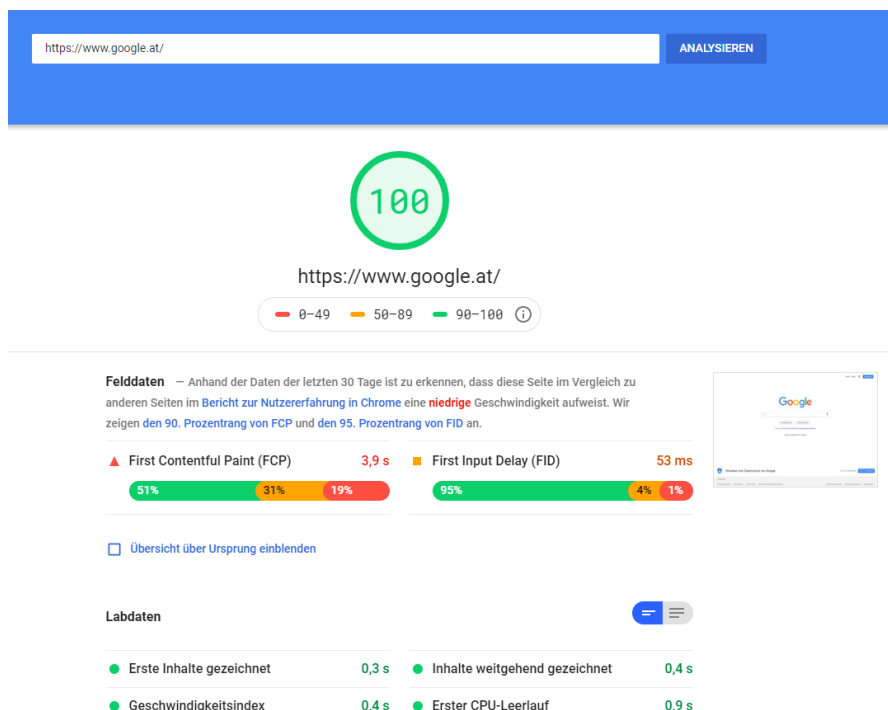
https://www.google.at/

ANALYSIEREN

100

https://www.google.at/

0–49 50–89 90–100

Felddaten – Anhand der Daten der letzten 30 Tage ist zu erkennen, dass diese Seite im Vergleich zu anderen Seiten im Bericht zur Nutzererfahrung in Chrome eine niedrige Geschwindigkeit aufweist. Wir zeigen den 90. Prozentrang von FCP und den 95. Prozentrang von FID an.

| First Contentful Paint (FCP) | 3,9 s | First Input Delay (FID) | 53 ms |
|---|---|---|---|
| 51% 31% 19% | | 95% 4% 1% | |

Übersicht über Ursprung einblenden

Labdaten

| Erste Inhalte gezeichnet | 0,3 s | Inhalte weitgehend gezeichnet | 0,4 s |
|---|---|---|---|
| Geschwindigkeitsindex | 0,4 s | Erster CPU-Leerlauf | 0,9 s |

Google